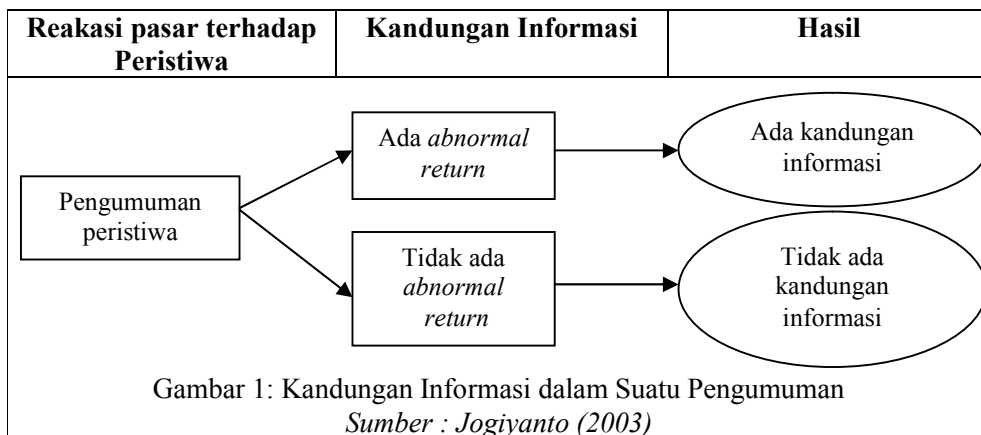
| Reakasi pasar terhadap Peristiwa | Kandungan Informasi | Hasil |
|---|---|---|

Pengumuman peristiwa

Ada *abnormal return*

Ada kandungan informasi

Tidak ada *abnormal return*

Tidak ada kandungan informasi

Gambar 1: Kandungan Informasi dalam Suatu Pengumuman
*Sumber : Jogiyanto (2003)*